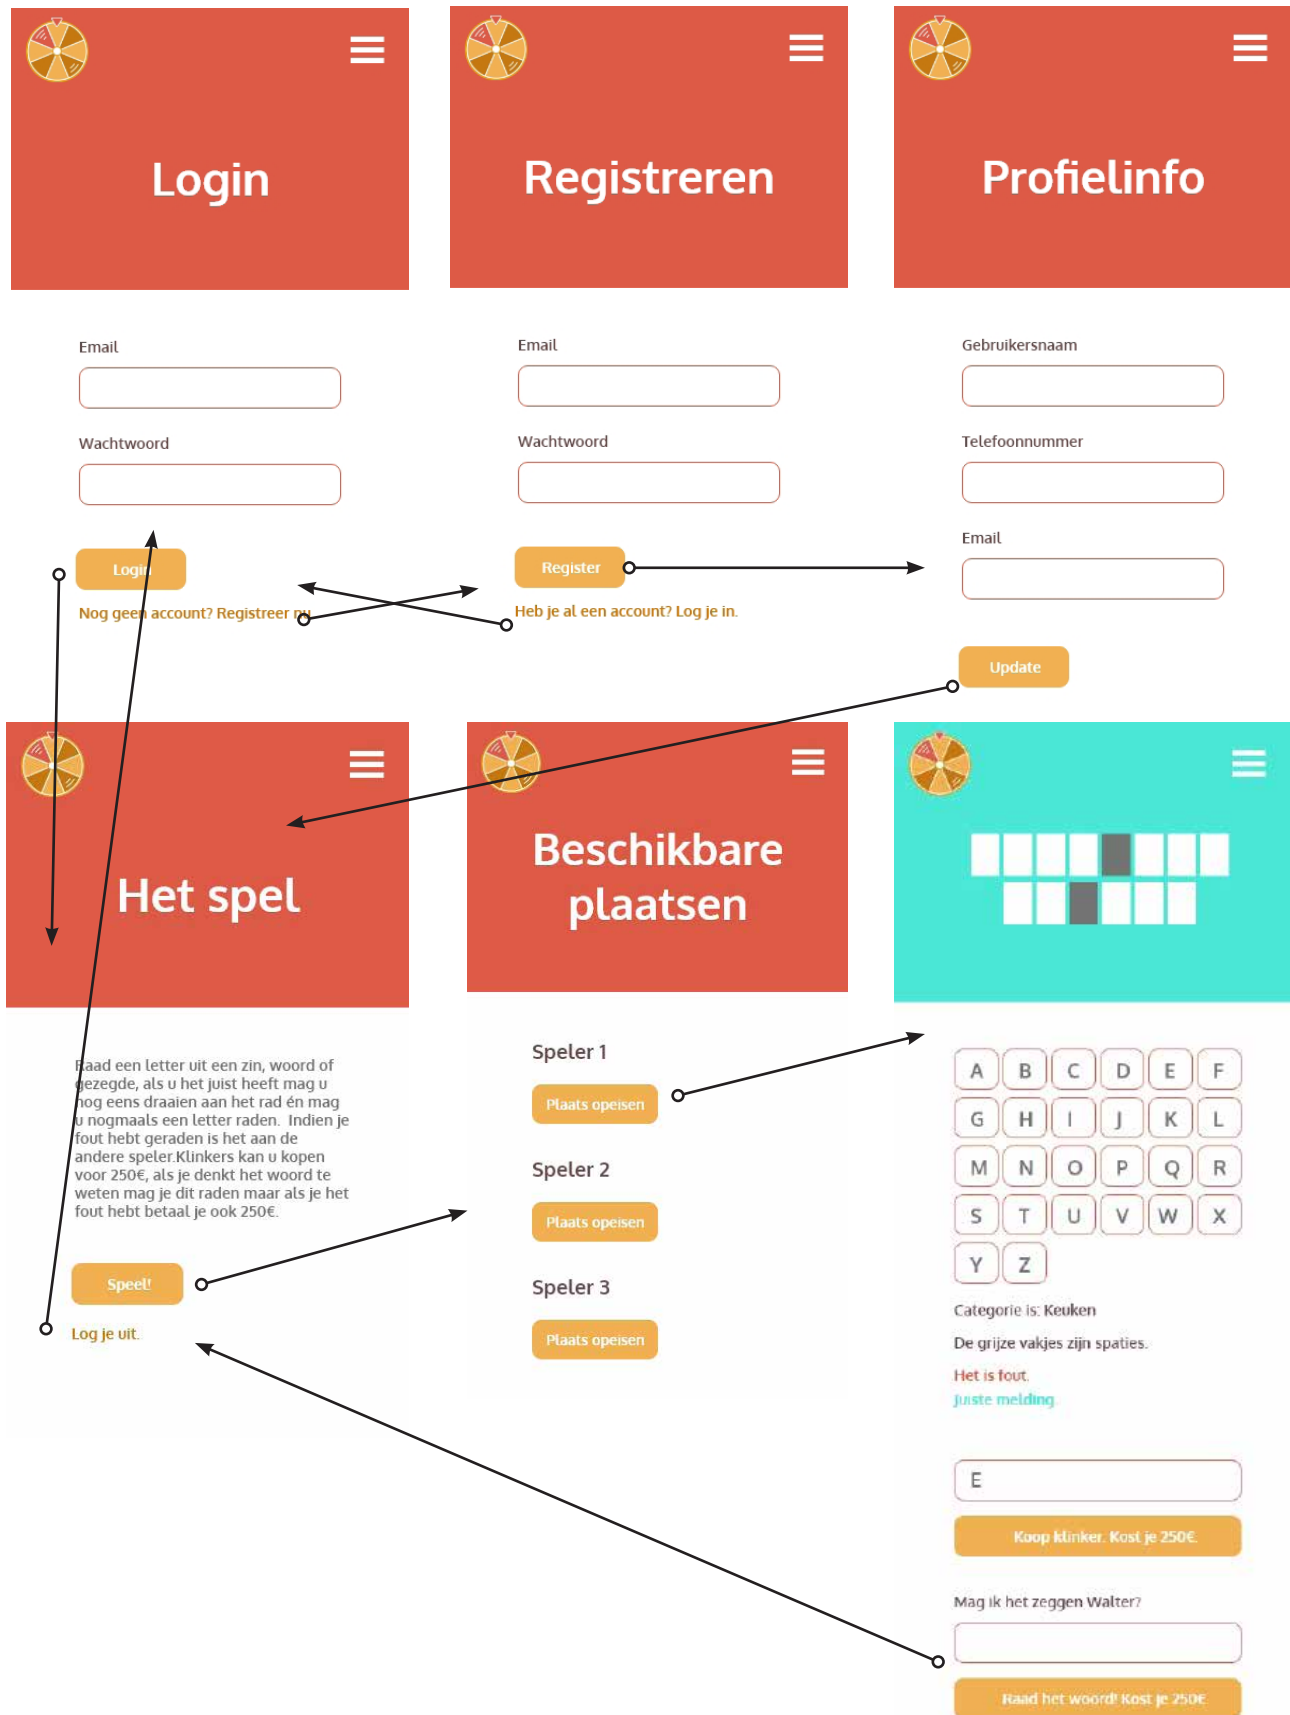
Login

Email

Wachtwoord

Login

Nog geen account? Registreer nu

Registreren

Email

Wachtwoord

Register

Heb je al een account? Log je in.

Profielinfo

Gebruikersnaam

Telefoonnummer

Email

Update

Het spel

Raad een letter uit een zin, woord of gezegde, als u het juist heeft mag u nog eens draaien aan het rad én mag u nogmaals een letter raden. Indien je fout hebt geraden is het aan de andere speler.Klinkers kan u kopen voor 250€, als je denkt het woord te weten mag je dit raden maar als je het fout hebt betaal je ook 250€.

Speel!

Log je uit.

Beschikbare plaatsen

Speler 1

Plaats opeisen

Speler 2

Plaats opeisen

Speler 3

Plaats opeisen

| A | B | C | D | E | F |
|---|---|---|---|---|---|
| G | H | I | J | K | L |
| M | N | O | P | Q | R |
| S | T | U | V | W | X |
| Y | Z | | | | |

Categorie is: Keuken

De grijze vakjes zijn spaties.

Het is fout.

Juiste melding

E

Koop klinker. Kost je 250€

Mag ik het zeggen Walter?

Raad het woord! Kost je 250€